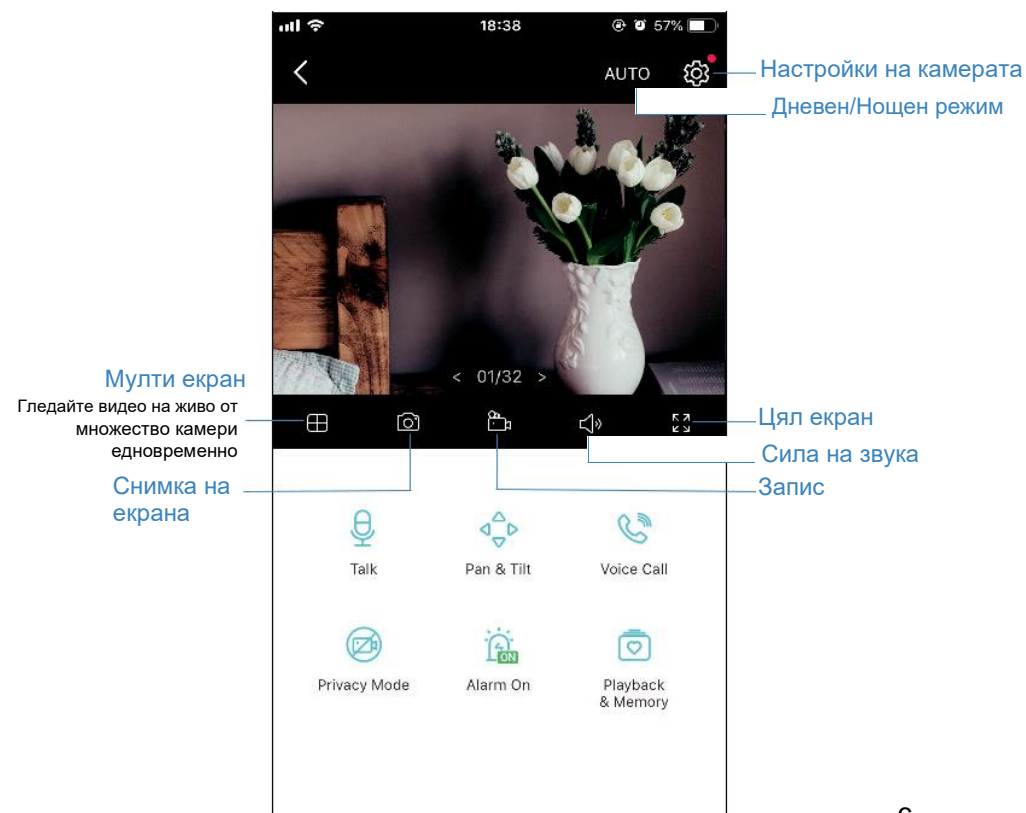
18:38

57%

AUTO

Настройки на камерата

Дневен/Нощен режим

Мулти екран

Гледайте видео на живо от множество камери едновременно

< 01/32 >

Цял екран

Сила на звука

Снимка на екрана

Запис

Talk

Pan & Tilt

Voice Call

Privacy Mode

ON

Alarm On

Playback & Memory

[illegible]